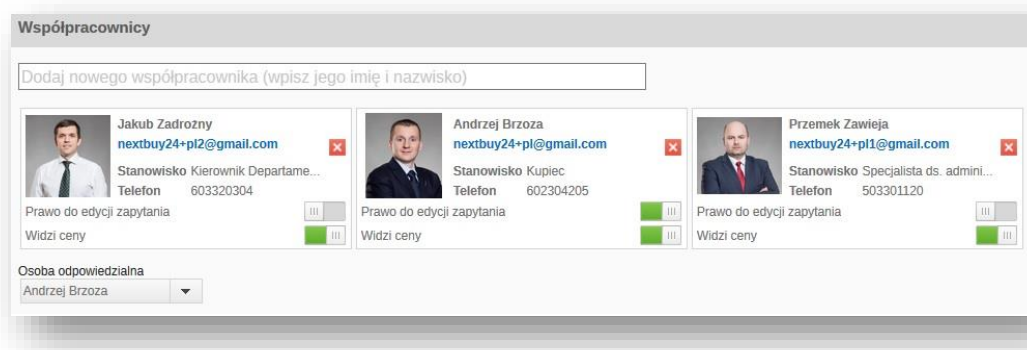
Współpracownicy

Dodaj nowego współpracownika (wpisz jego imię i nazwisko)

Jakub Zadrożny
nextbuy24+pl2@gmail.com
Stanowisko Kierownik Departame...
Telefon 603320304
Prawo do edycji zapytania
Widzi ceny

Andrzej Brzoza
nextbuy24+pl@gmail.com
Stanowisko Kupiec
Telefon 602304205
Prawo do edycji zapytania
Widzi ceny

Przemek Zawieja
nextbuy24+pl1@gmail.com
Stanowisko Specjalista ds. admini...
Telefon 503301120
Prawo do edycji zapytania
Widzi ceny

Osoba odpowiedzialna
Andrzej Brzoza